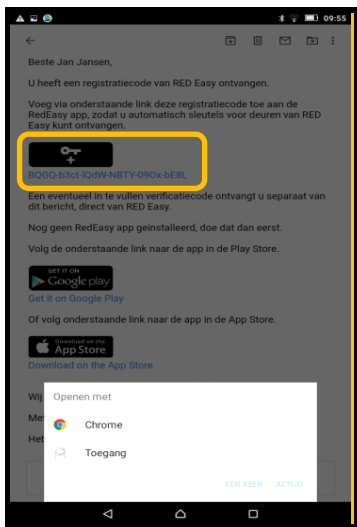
09:55

Beste Jan Jansen,

U heeft een registratiecode van RED Easy ontvangen.

Voeg via onderstaande link deze registratiecode toe aan de RedEasy app, zodat u automatisch sleutels voor deuren van RED Easy kunt ontvangen.

BQGQ-b3ct-lQdW-NBTY-09Ox-bE8L

Een eventueel in te vullen verificatiecode ontvangt u separaat van dit bericht, direct van RED Easy.

Nog geen RedEasy app geïnstalleerd, doe dat dan eerst.

Volg de onderstaande link naar de app in de Play Store.

GET IT ON Google play
Get it on Google Play

Of volg onderstaande link naar de app in de App Store.

Download on the App Store
Download on the App Store

Wij
Met
Het

Openen met
Chrome
Toegang
EEN KEER ALTIJD